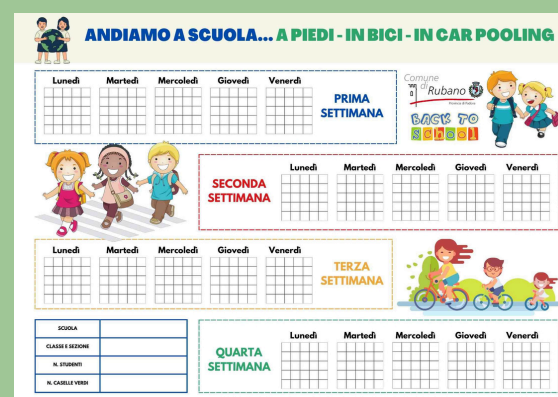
ANDIAMO A SCUOLA... A PIEDI - IN BICI - IN CAR POOLING

| Lunedì | Martedì | Mercoledì | Giovedì | Venerdì |
|---|---|---|---|---|

PRIMA SETTIMANA

Comune di Rubano
Provincia di Padova

BACK TO SCHOOL

SECONDA SETTIMANA

| Lunedì | Martedì | Mercoledì | Giovedì | Venerdì |
|---|---|---|---|---|

| Lunedì | Martedì | Mercoledì | Giovedì | Venerdì |
|---|---|---|---|---|

TERZA SETTIMANA

| SCUOLA | |
|---|---|
| CLASSE E SEZIONE | |
| N. STUDENTI | |
| N. CASELLE VERDI | |

QUARTA SETTIMANA

| Lunedì | Martedì | Mercoledì | Giovedì | Venerdì |
|---|---|---|---|---|